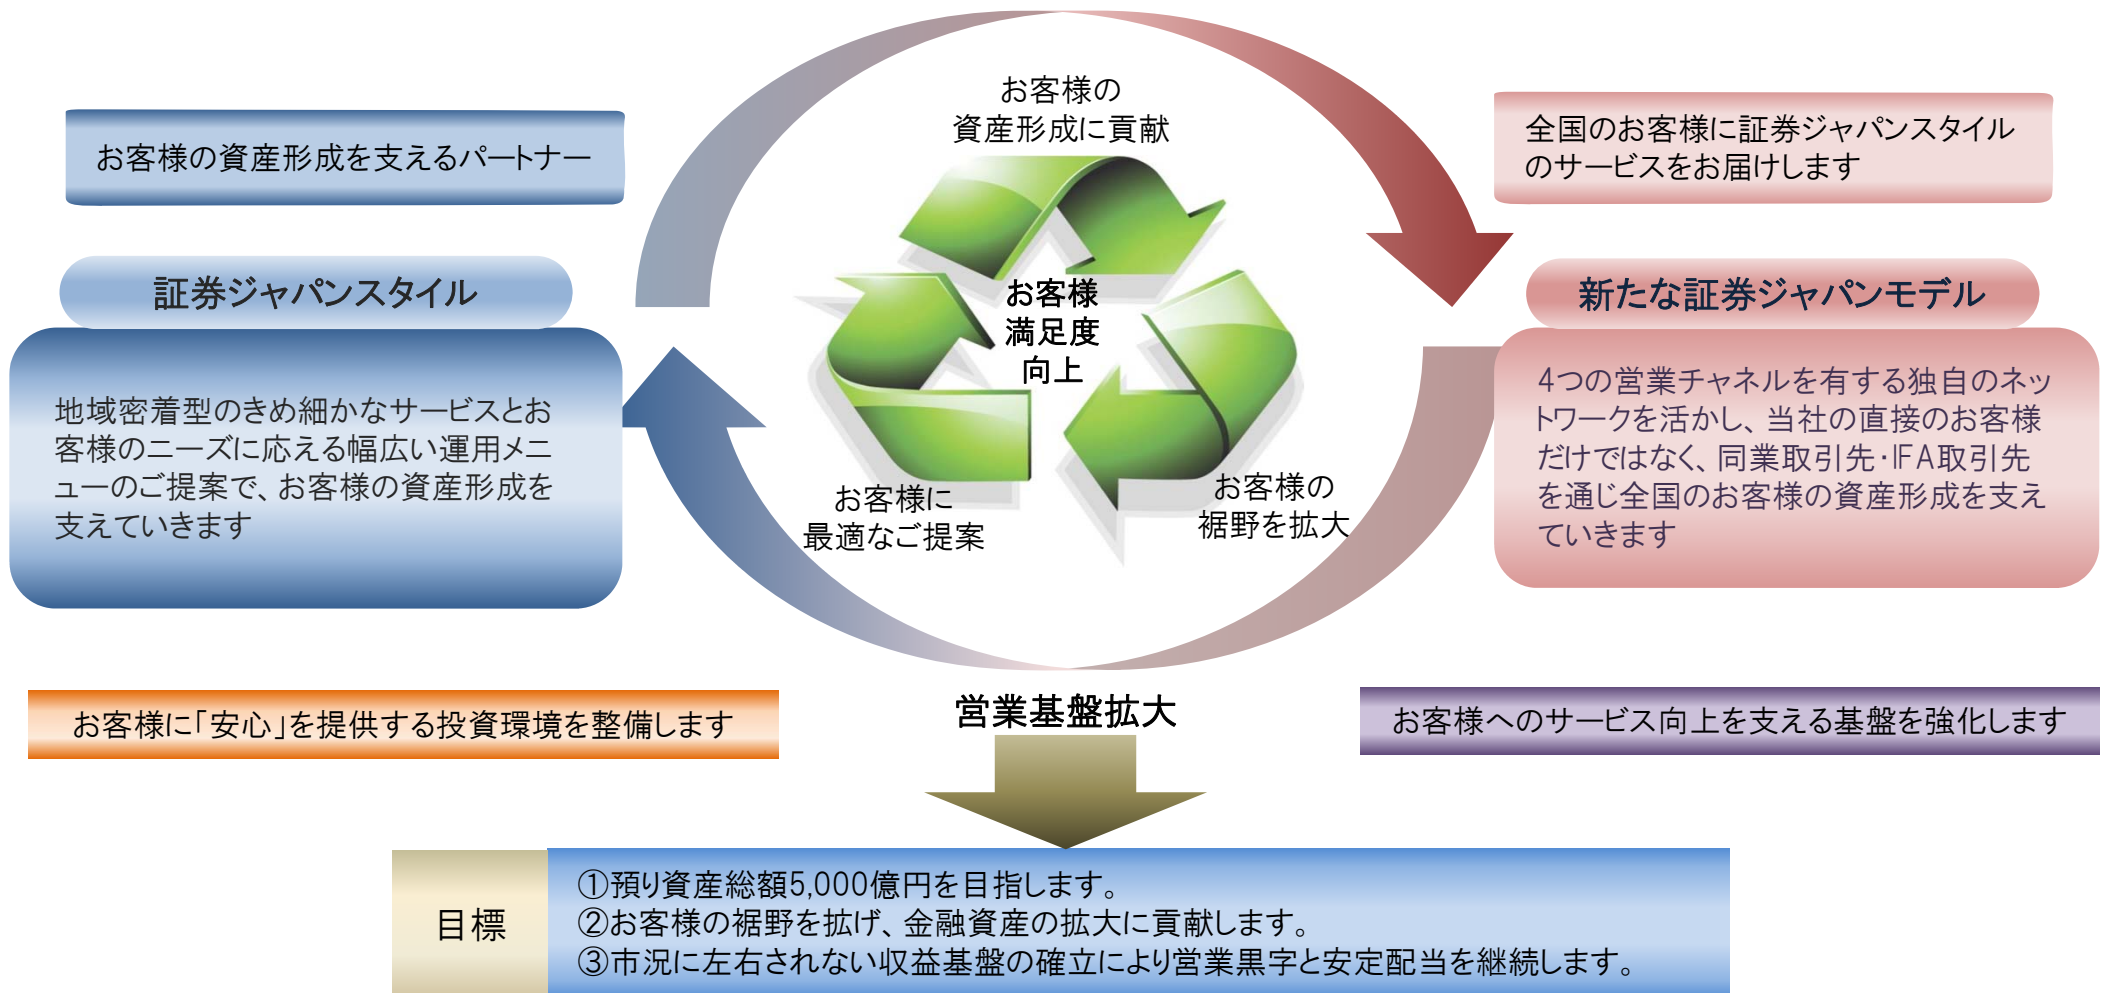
お客様の資産形成を支えるパートナー

お客様の
資産形成に貢献

全国のお客様に証券ジャパンスタイルのサービスをお届けします

証券ジャパンスタイル

地域密着型のきめ細かなサービスとお客様のニーズに応える幅広い運用メニューのご提案で、お客様の資産形成を支えていきます

お客様
満足度
向上

お客様に
最適なご提案

お客様の
裾野を拡大

新たな証券ジャパンモデル

4つの営業チャネルを有する独自のネットワークを活かし、当社の直接のお客様だけではなく、同業取引先･IFA取引先を通じ全国のお客様の資産形成を支えていきます

お客様に「安心」を提供する投資環境を整備します

営業基盤拡大

お客様へのサービス向上を支える基盤を強化します

目標

①預り資産総額5,000億円を目指します。
②お客様の裾野を拡げ、金融資産の拡大に貢献します。
③市況に左右されない収益基盤の確立により営業黒字と安定配当を継続します。